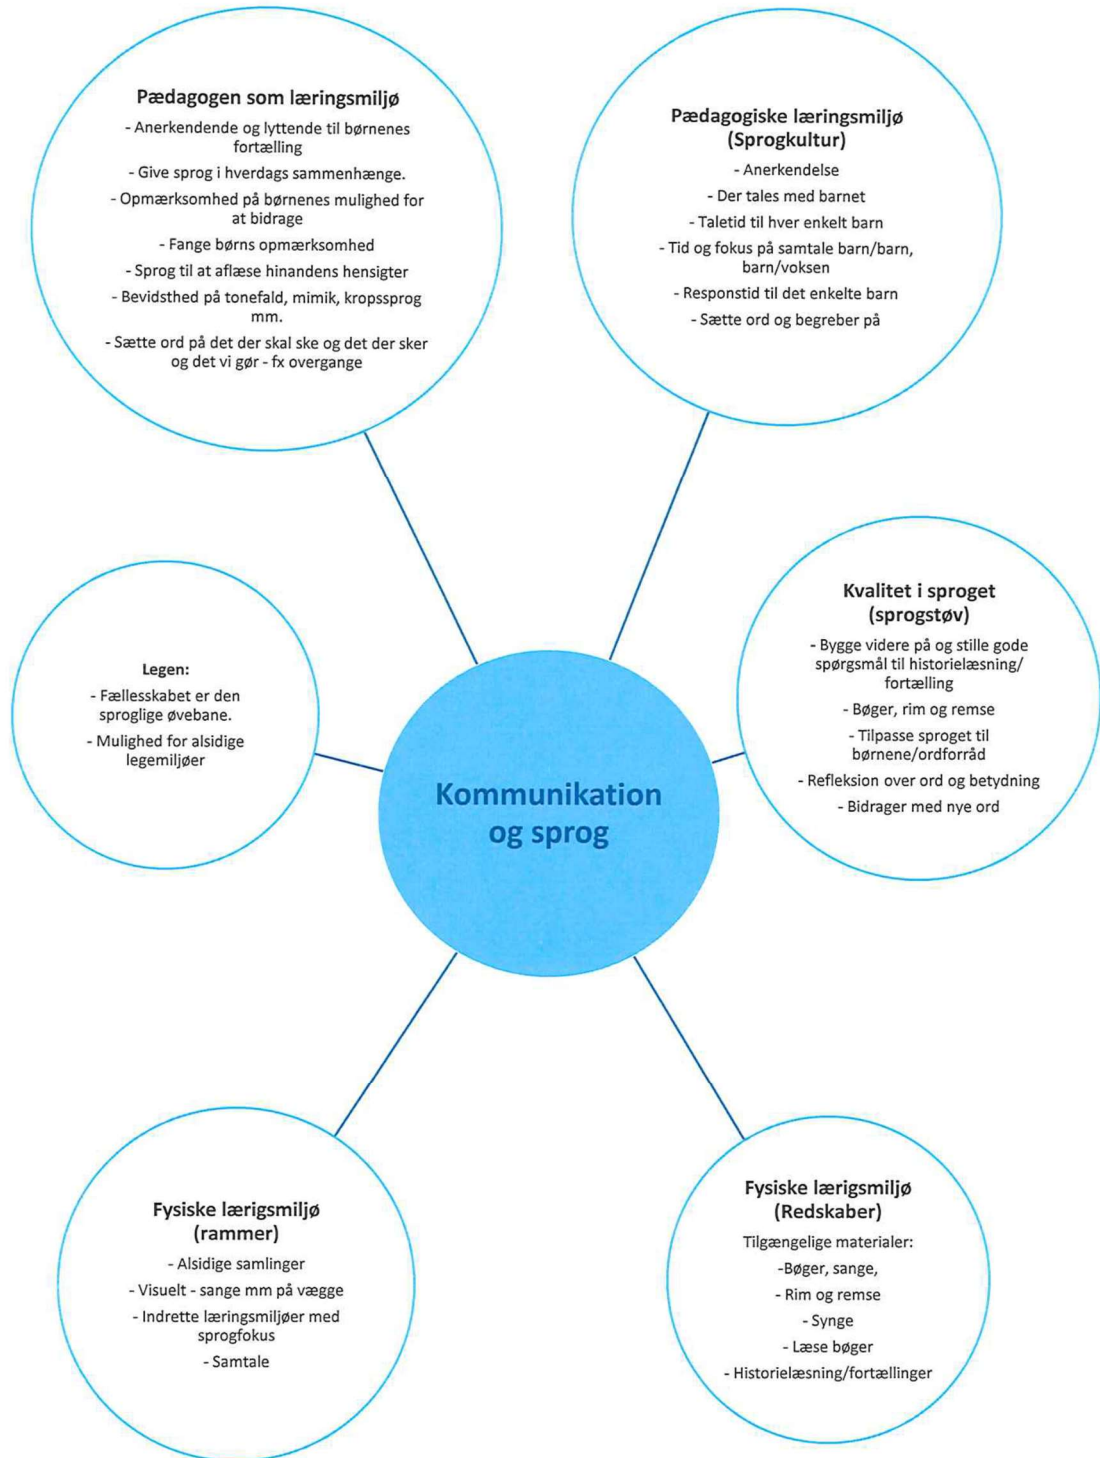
Pædagogen som læringsmiljø

- Anerkendende og lyttende til børnenes fortælling

- Give sprog i hverdags sammenhænge.

- Opmærksomhed på børnenes mulighed for at bidrage

- Fange børns opmærksomhed

- Sprog til at aflæse hinandens hensigter

- Bevidsthed på tonefald, mimik, kropssprog mm.

- Sætte ord på det der skal ske og det der sker og det vi gør - fx overgange

Pædagogiske læringsmiljø (Sprogkultur)

- Anerkendelse

- Der tales med barnet

- Taletid til hver enkelt barn

- Tid og fokus på samtale barn/barn, barn/voksen

- Responstid til det enkelte barn

- Sætte ord og begreber på

Legen:

- Fællesskabet er den sproglige øvebane.

- Mulighed for alsidige legemiljøer

Kommunikation og sprog

Kvalitet i sproget (sprogstøv)

- Bygge videre på og stille gode spørgsmål til historielæsning/fortælling

- Bøger, rim og remse

- Tilpasse sproget til børnene/ordforråd

- Refleksion over ord og betydning

- Bidrager med nye ord

Fysiske lærigsmiljø (rammer)

- Alsidige samlinger

- Visuelt - sange mm på væggе

- Indrette læringsmiljøer med sprogfokus

- Samtale

Fysiske lærigsmiljø (Redskaber)

Tilgængelige materialer:

-Bøger, sange,

- Rim og remse

- Synge

- Læse bøger

- Historielæsning/fortællinger